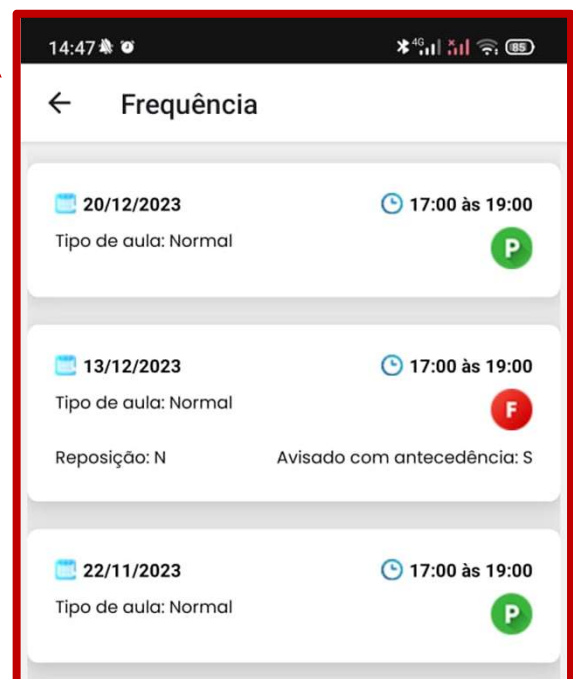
14:47

4G 85

Frequência

20/12/2023
17:00 às 19:00
Tipo de aula: Normal
P

13/12/2023
17:00 às 19:00
Tipo de aula: Normal
F
Reposição: N
Avisado com antecedência: S

22/11/2023
17:00 às 19:00
Tipo de aula: Normal
P